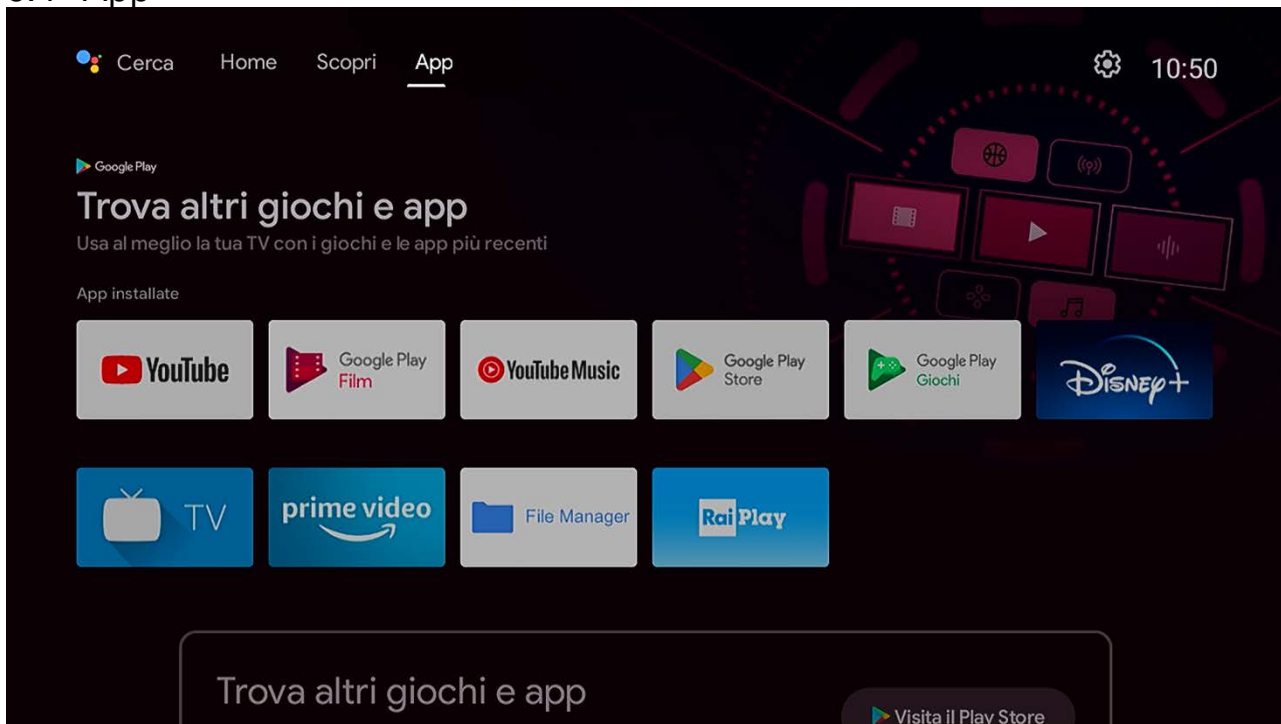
Cerca Home Scopri App

10:50

Google Play

Trova altri giochi e app

Usa al meglio la tua TV con i giochi e le app più recenti

App installate

YouTube

Google Play Film

YouTube Music

Google Play Store

Google Play Giochi

Disney+

TV

prime video

File Manager

Rai Play

Trova altri giochi e app

Visita il Play Store